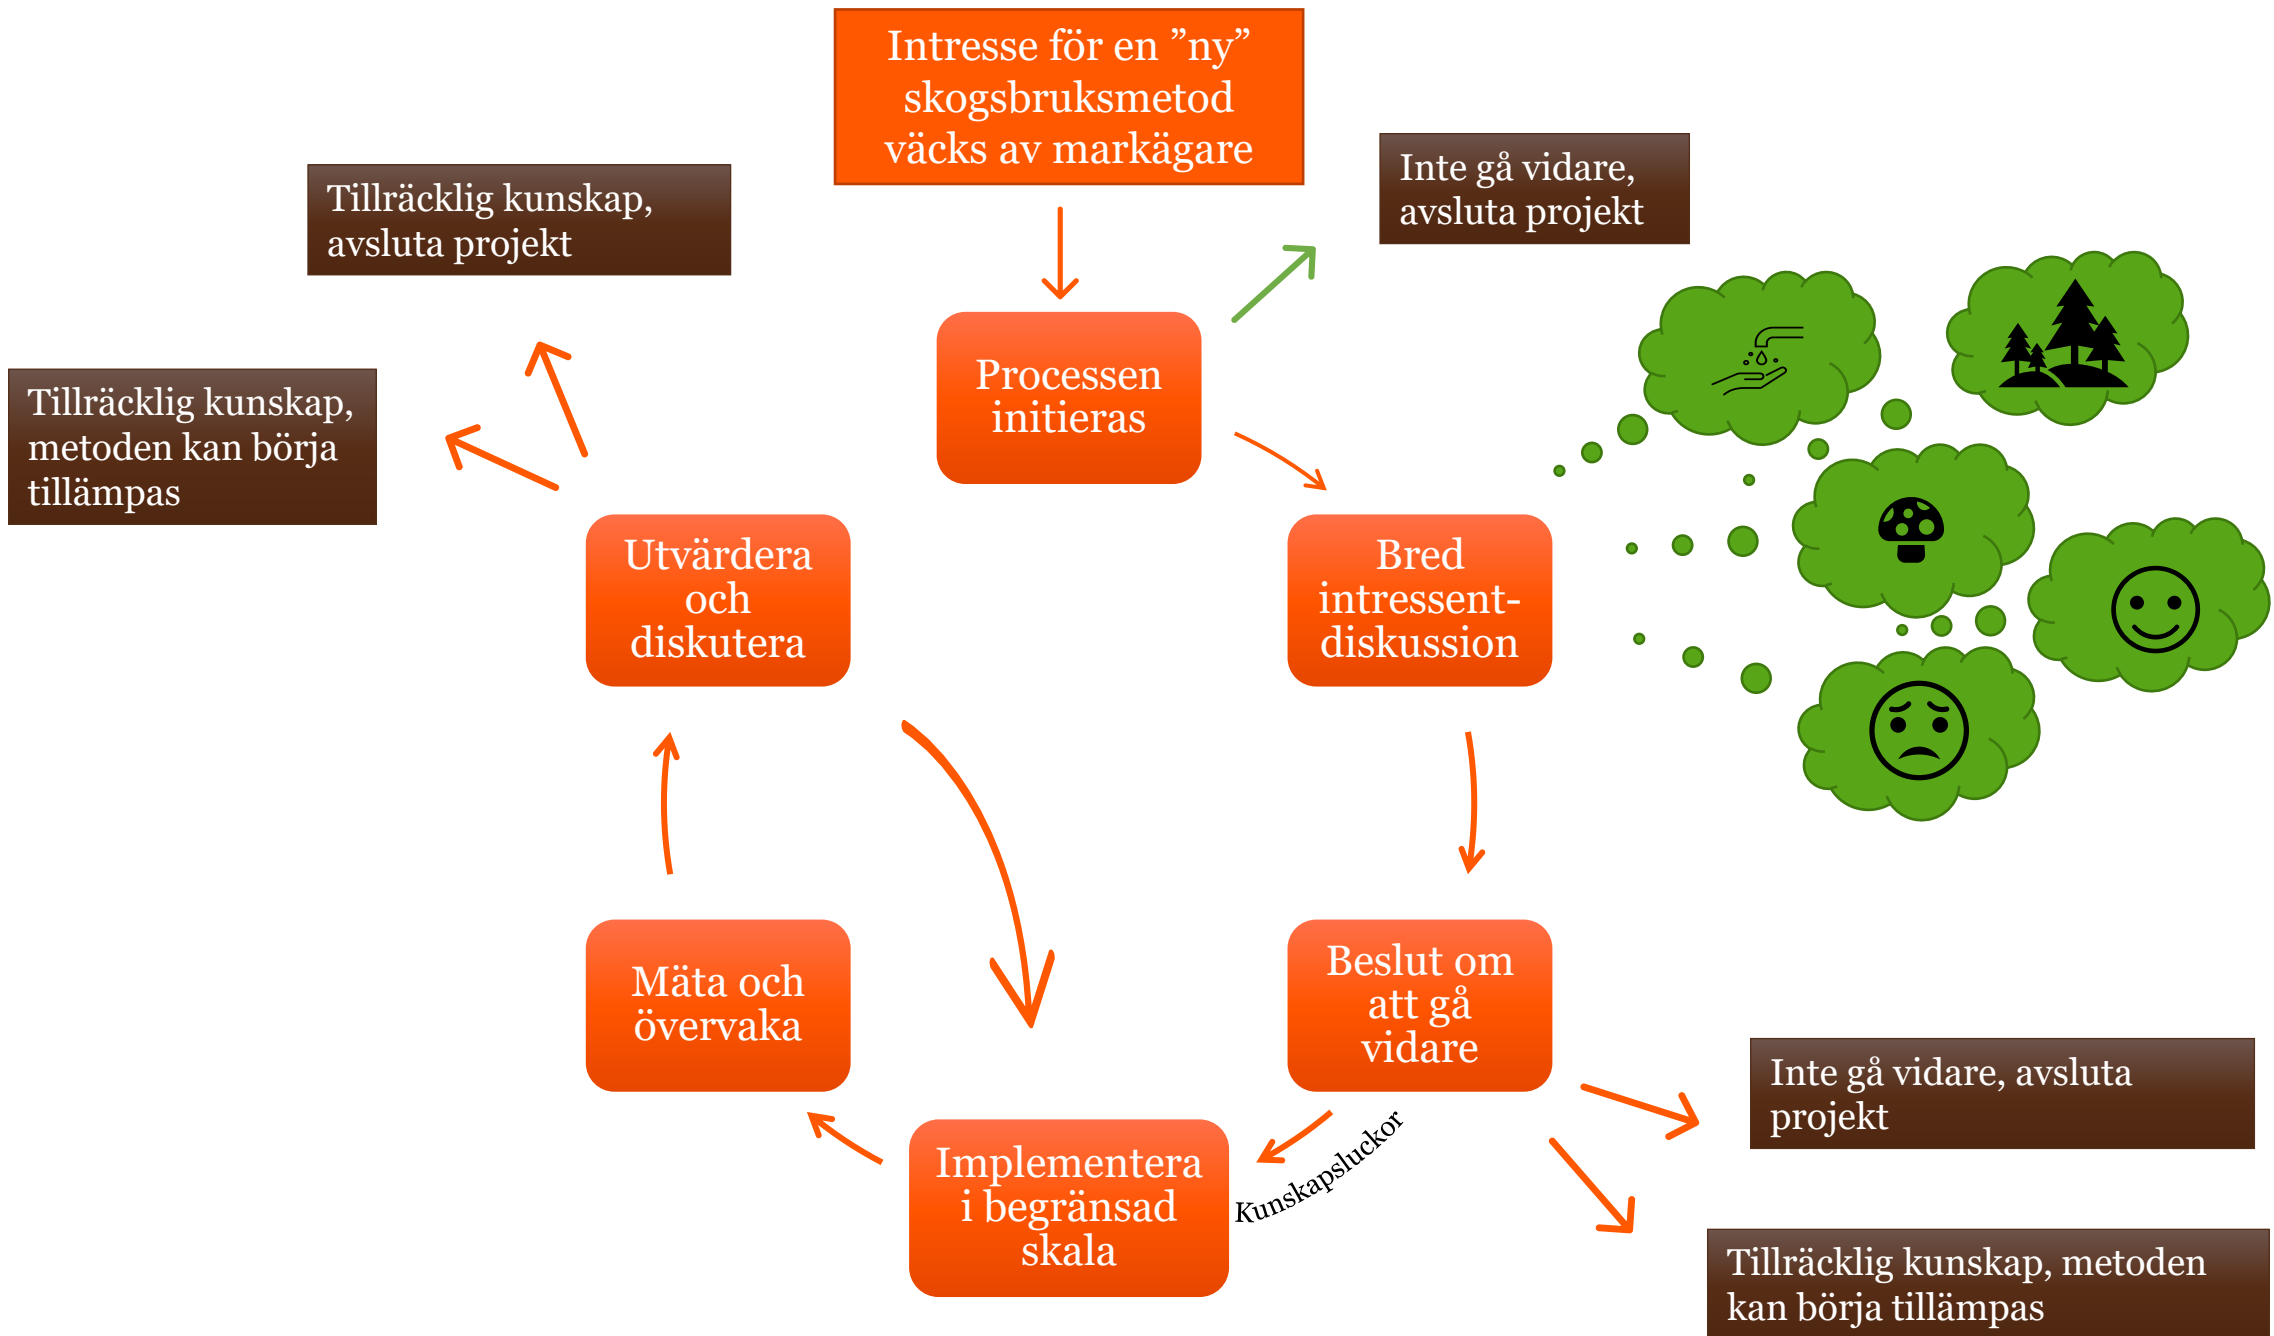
Intresse för en ”ny” skogsbruksmetod väcks av markägare

Tillräcklig kunskap, avsluta projekt

Inte gå vidare, avsluta projekt

Tillräcklig kunskap, metoden kan börja tillämpas

Processen initieras

Utvärdera och diskutera

Bred intressent-diskussion

Mäta och övervaka

Beslut om att gå vidare

Inte gå vidare, avsluta projekt

Implementera i begränsad skala

Kunskapsluckor

Tillräcklig kunskap, metoden kan börja tillämpas